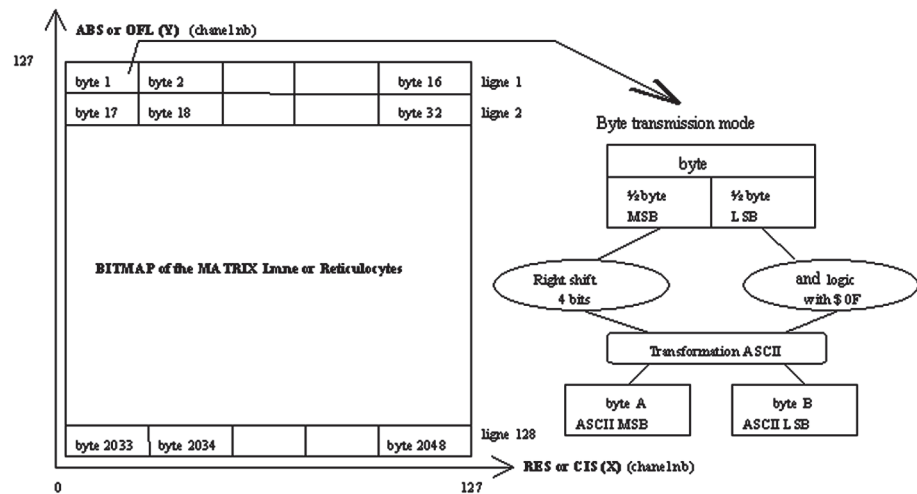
ABS or OFL (Y) (chanel nb)

127

| byte 1 | byte 2 | | | byte 16 |
|---|---|---|---|---|
| byte 17 | byte 18 | | | byte 32 |

ligne 1

ligne 2

BITMAP of the MATRIX Lmne or Reticulocytes

| byte 2033 | byte 2034 | | | byte 2048 |
|---|---|---|---|---|

ligne 128

RES or CIS (X) (chanel nb)

0

127

Byte transmission mode

byte

½ byte MSB

½ byte LSB

Right shift 4 bits

and logic with $ 0F

Transformation ASCII

byte A ASCII MSB

byte B ASCII LSB